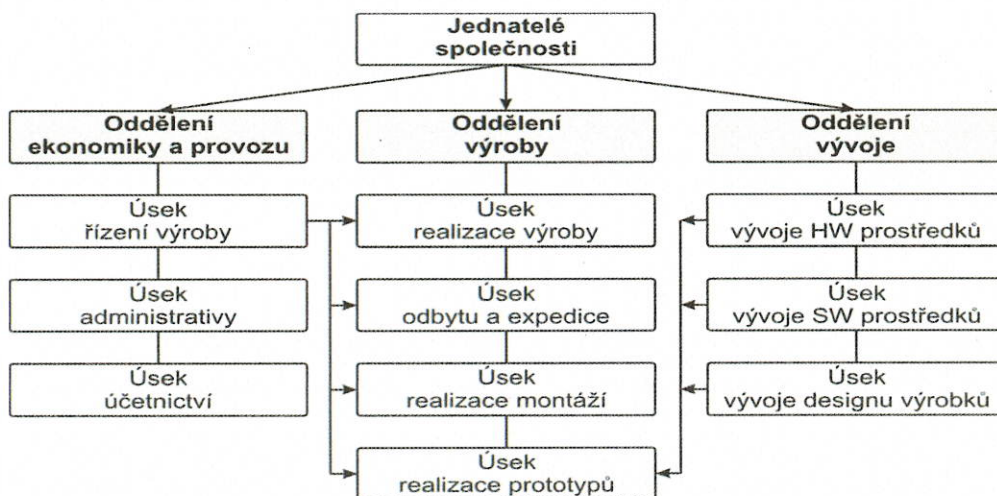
Jednatelé společnosti

Oddělení ekonomiky a provozu

Oddělení výroby

Oddělení vývoje

Úsek řízení výroby

Úsek administrativy

Úsek účetnictví

Úsek realizace výroby

Úsek odbytu a expedice

Úsek realizace montáží

Úsek realizace prototypů

Úsek vývoje HW prostředků

Úsek vývoje SW prostředků

Úsek vývoje designu výrobků